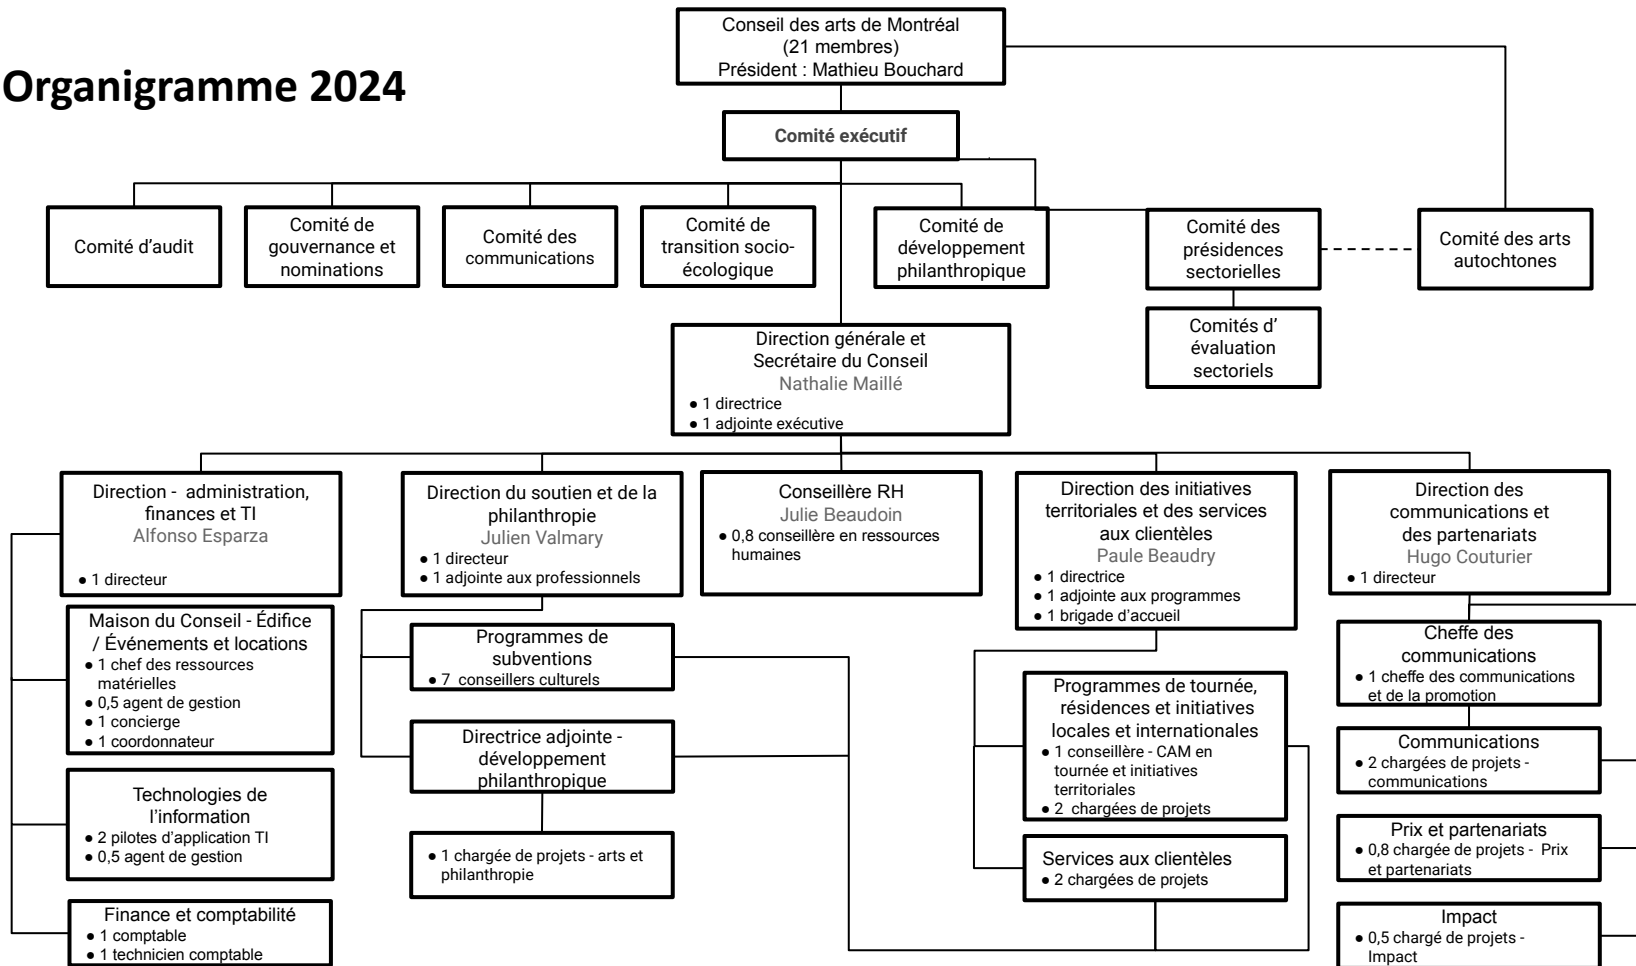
Organigramme 2024

Conseil des arts de Montréal
(21 membres)
Président : Mathieu Bouchard

Comité exécutif

Comité d'audit

Comité de gouvernance et nominations

Comité des communications

Comité de transition socio-écologique

Comité de développement philanthropique

Comité des présidences sectorielles

Comité des arts autochtones

Comités d' évaluation sectoriels

Direction générale et Secrétaire du Conseil
Nathalie Maillé
● 1 directrice
● 1 adjointe exécutive

Direction - administration, finances et TI
Alfonso Esparza
● 1 directeur

Maison du Conseil - Édifice / Événements et locations
● 1 chef des ressources matérielles
● 0,5 agent de gestion
● 1 concierge
● 1 coordonnateur

Technologies de l'information
● 2 pilotes d'application TI
● 0,5 agent de gestion

Finance et comptabilité
● 1 comptable
● 1 technicien comptable

Direction du soutien et de la philanthropie
Julien Valmary
● 1 directeur
● 1 adjointe aux professionnels

Programmes de subventions
● 7 conseillers culturels

Directrice adjointe - développement philanthropique

● 1 chargée de projets - arts et philanthropie

Conseillère RH
Julie Beaudoin
● 0,8 conseillère en ressources humaines

Direction des initiatives territoriales et des services aux clientèles
Paule Beaudry
● 1 directrice
● 1 adjointe aux programmes
● 1 brigade d'accueil

Programmes de tournée, résidences et initiatives locales et internationales
● 1 conseillère - CAM en tournée et initiatives territoriales
● 2 chargées de projets

Services aux clientèles
● 2 chargées de projets

Direction des communications et des partenariats
Hugo Couturier
● 1 directeur

Cheffe des communications
● 1 cheffe des communications et de la promotion

Communications
● 2 chargées de projets - communications

Prix et partenariats
● 0,8 chargée de projets - Prix et partenariats

Impact
● 0,5 chargé de projets - Impact